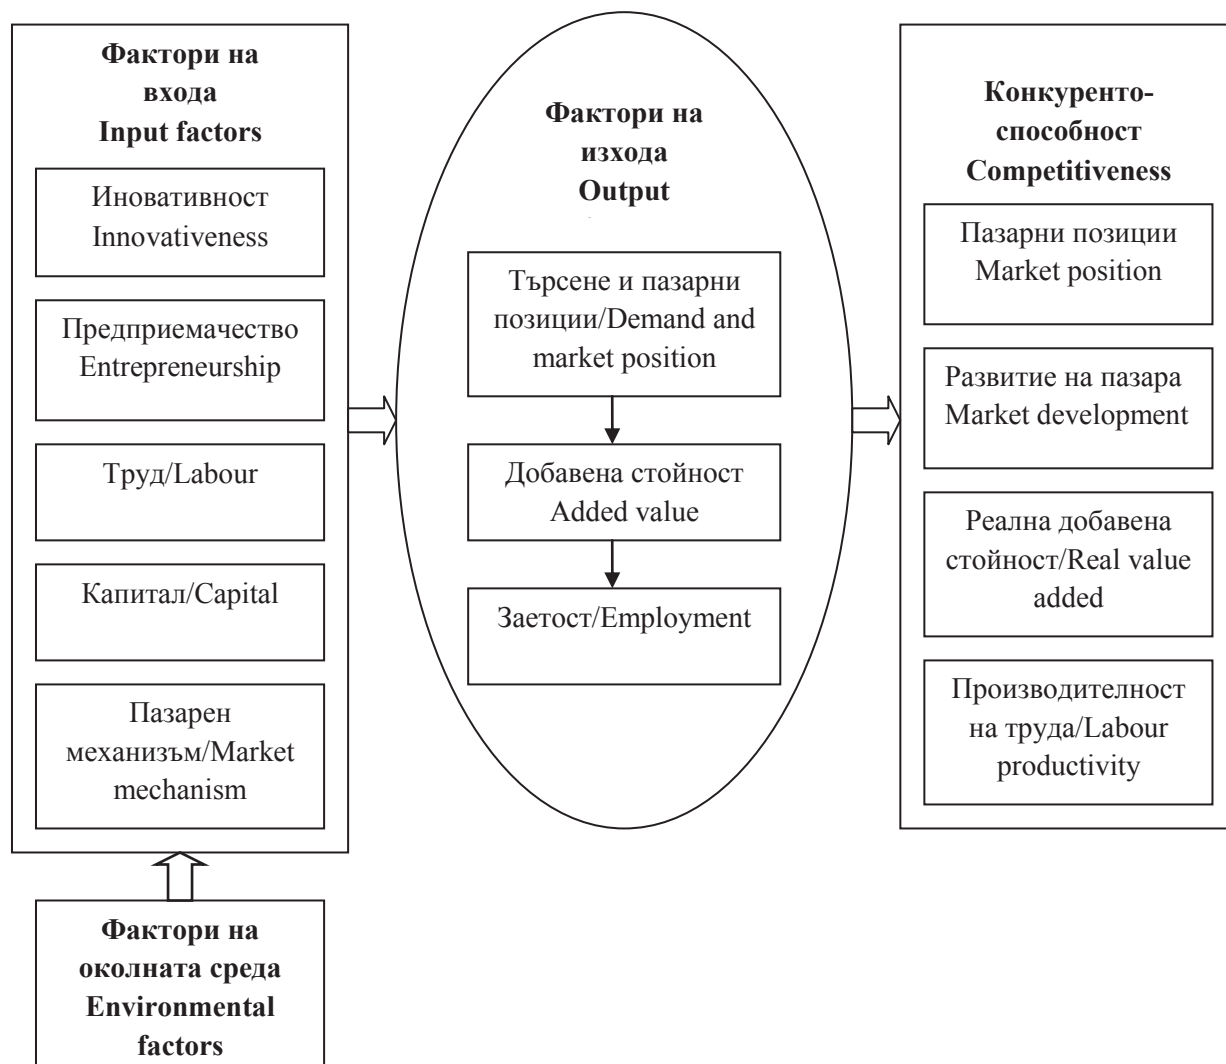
**Фактори на входа Input factors**

Иновативност Innovativeness

Предприемачество Entrepreneurship

Труд/Labour

Капитал/Capital

Пазарен механизъм/Market mechanism

**Фактори на изхода Output**

Търсене и пазарни позиции/Demand and market position

Добавена стойност Added value

Заетост/Employment

**Конкуренто-способност Competitiveness**

Пазарни позиции Market position

Развитие на пазара Market development

Реална добавена стойност/Real value added

Производителност на труда/Labour productivity

**Фактори на околната среда Environmental factors**